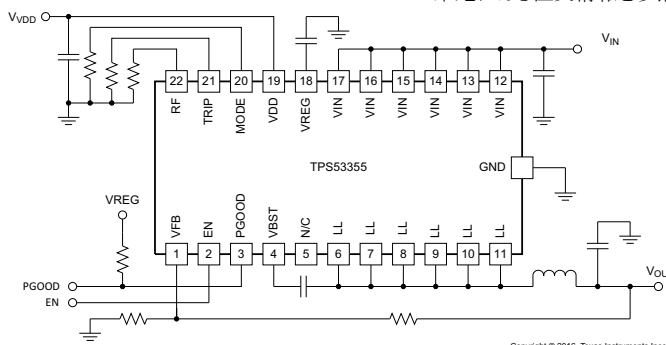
$V_{VDD}$

$V_{IN}$

22 RF
21 TRIP
20 MODE
19 VDD
18 VREG
17 VIN
16 VIN
15 VIN
14 VIN
13 VIN
12 VIN

TPS53355

GND

VREG

1 VFB
2 EN
3 PGOOD
4 VBST
5 N/C
6 LL
7 LL
8 LL
9 LL
10 LL
11 LL

PGOOD
EN

$V_{OU}$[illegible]

Copyright © 2016, Texas Instruments Incor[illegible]